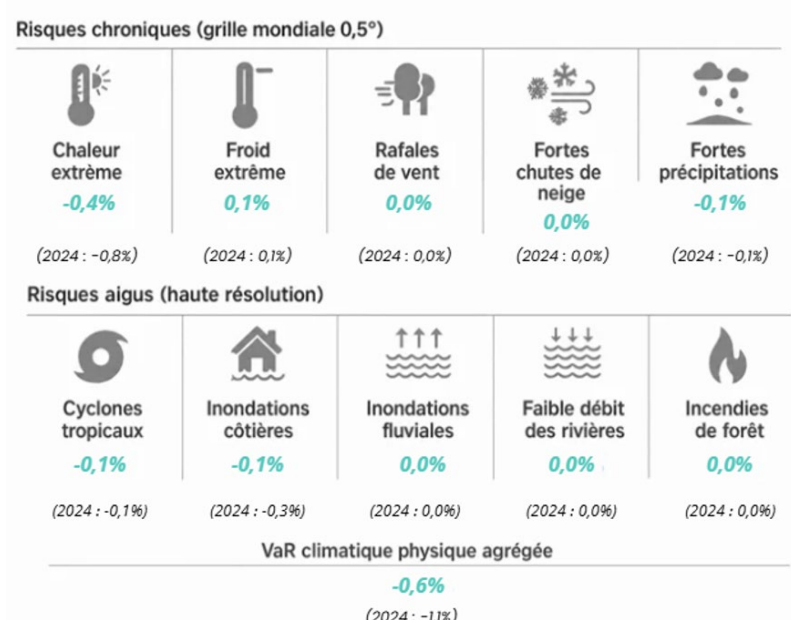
Risques chroniques (grille mondiale 0,5°)

Chaleur extrême
-0,4%
(2024 : -0,8%)

Froid extrême
0,1%
(2024 : 0,1%)

Rafales de vent
0,0%
(2024 : 0,0%)

Fortes chutes de neige
0,0%
(2024 : 0,0%)

Fortes précipitations
-0,1%
(2024 : -0,1%)

Risques aigus (haute résolution)

Cyclones tropicaux
-0,1%
(2024 : -0,1%)

Inondations côtières
-0,1%
(2024 : -0,3%)

Inondations fluviales
0,0%
(2024 : 0,0%)

Faible débit des rivières
0,0%
(2024 : 0,0%)

Incendies de forêt
0,0%
(2024 : 0,0%)

VaR climatique physique agrégée
-0,6%
(2024 : -1,1%)